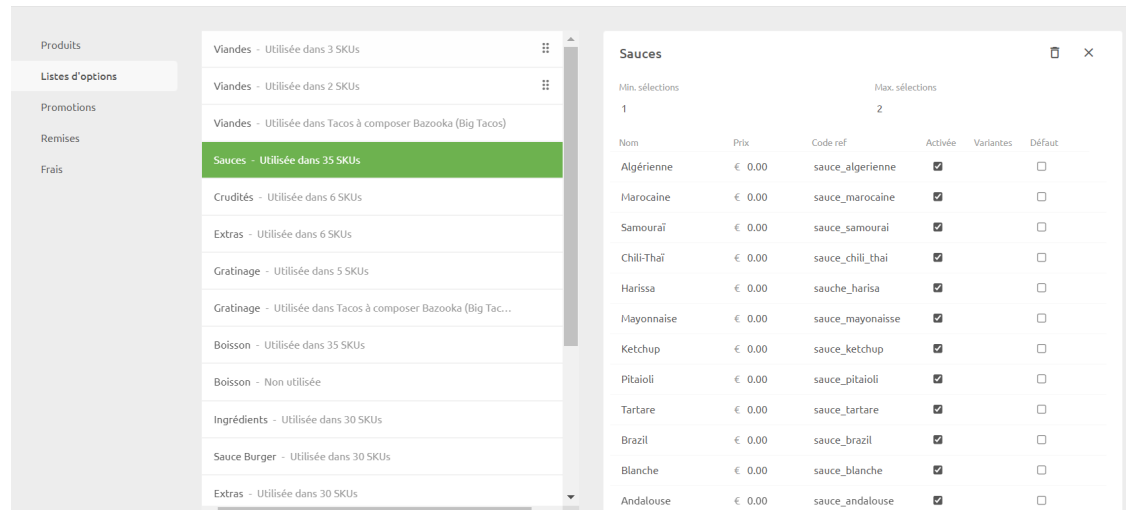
Produits
Listes d'options
Promotions
Remises
Frais

Viandes - Utilisée dans 3 SKUs
Viandes - Utilisée dans 2 SKUs
Viandes - Utilisée dans Tacos à composer Bazooka (Big Tacos)
Sauces - Utilisée dans 35 SKUs
Crudités - Utilisée dans 6 SKUs
Extras - Utilisée dans 6 SKUs
Gratinage - Utilisée dans 5 SKUs
Gratinage - Utilisée dans Tacos à composer Bazooka (Big Tac...
Boisson - Utilisée dans 35 SKUs
Boisson - Non utilisée
Ingrédients - Utilisée dans 30 SKUs
Sauce Burger - Utilisée dans 30 SKUs
Extras - Utilisée dans 30 SKUs

Sauces

Min. sélections
1
Max. sélections
2

| Nom | Prix | Code ref | Activée | Variantes | Défaut |
|---|---|---|---|---|---|
| Algérienne | € 0.00 | sauce_algerienne | ☑ | | ☐ |
| Marocaine | € 0.00 | sauce_marocaine | ☑ | | ☐ |
| Samouraï | € 0.00 | sauce_samourai | ☑ | | ☐ |
| Chili-Thaï | € 0.00 | sauce_chili_thai | ☑ | | ☐ |
| Harissa | € 0.00 | sauche_harisa | ☑ | | ☐ |
| Mayonnaise | € 0.00 | sauce_mayonaisse | ☑ | | ☐ |
| Ketchup | € 0.00 | sauce_ketchup | ☑ | | ☐ |
| Pitaioli | € 0.00 | sauce_pitaioli | ☑ | | ☐ |
| Tartare | € 0.00 | sauce_tartare | ☑ | | ☐ |
| Brazil | € 0.00 | sauce_brazil | ☑ | | ☐ |
| Blanche | € 0.00 | sauce_blanche | ☑ | | ☐ |
| Andalouse | € 0.00 | sauce_andalouse | ☑ | | ☐ |